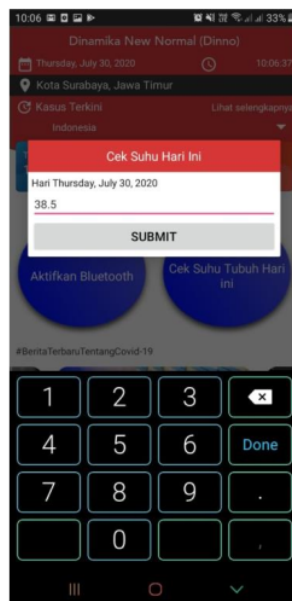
10:06 33%

Dinamika New Normal (Dinno)

Thursday, July 30, 2020 10:06:37

Kota Surabaya, Jawa Timur

Kasus Terkini Lihat selengkapnya

Indonesia

Cek Suhu Hari Ini

Hari Thursday, July 30, 2020

38.5

SUBMIT

Aktifkan Bluetooth

Cek Suhu Tubuh Hari ini

#BeritaTerbaruTentangCovid-19

1 2 3

4 5 6 Done

7 8 9 .

0 ,